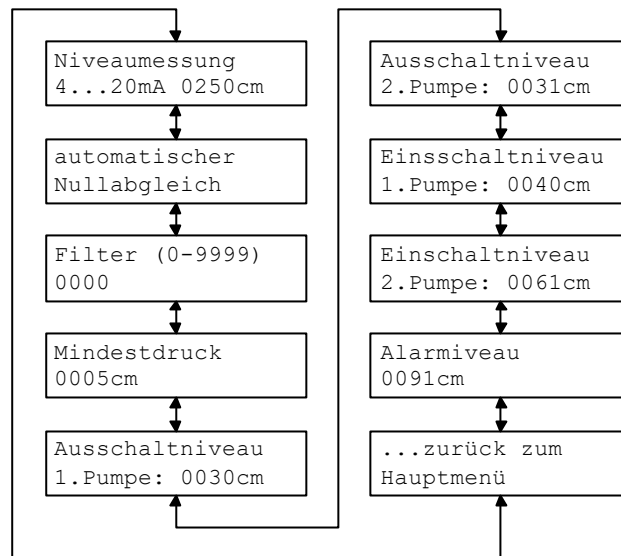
Niveaumessung
4...20mA 0250cm

automatischer
Nullabgleich

Filter (0-9999)
0000

Mindestdruck
0005cm

Ausschaltniveau
1.Pumpe: 0030cm

Ausschaltniveau
2.Pumpe: 0031cm

Einsschaltniveau
1.Pumpe: 0040cm

Einschaltniveau
2.Pumpe: 0061cm

Alarmiveau
0091cm

...zurück zum
Hauptmenü